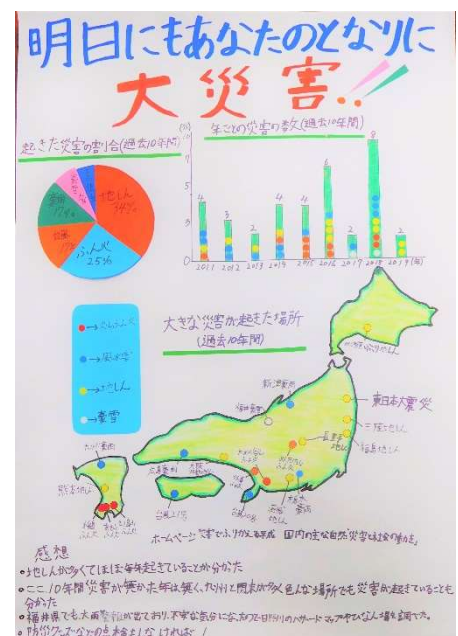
明日にもあなたのとなりに

大災害!!

起きた災害の割合(過去10年間)

地しん 34%

ふんか 25%

風水害 17%

雪害 12%

年ごとの災害の数(過去10年間)

(回)

10

5

0

4

3

2

4

4

6

2

8

2

2011 2012 2013 2014 2015 2016 2017 2018 2019 (年)

大きな災害が起きた場所(過去10年間)

ふんか

風水害

地しん

雪害

東日本大震災

熊本地しん

ホームページ「災害でふりかえる平成」国内の主な自然災害(独協)を参考

感想

・地しんが多くてほぼ毎年起きていることが分かった。

・ここ10年間で災害が多かった年は東、九州と関東が多く色々な場所でも災害が起きていることも分かった。

・福井県でも大雨警報が出ており、不安な気分になったので一回自分のハザードマップやひなん場を調べた。

・防災グッズなどの点検もしなければ!